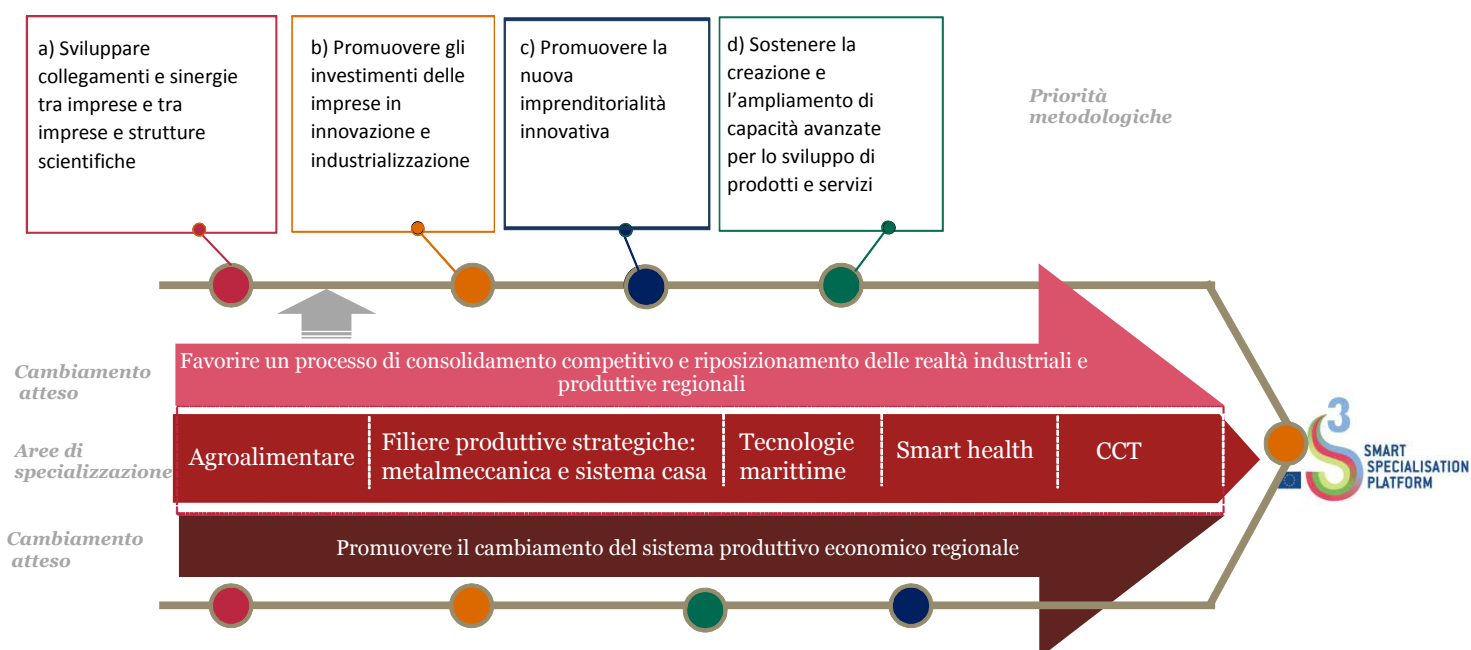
a) Sviluppare collegamenti e sinergie tra imprese e tra imprese e strutture scientifiche

b) Promuovere gli investimenti delle imprese in innovazione e industrializzazione

c) Promuovere la nuova imprenditorialità innovativa

d) Sostenere la creazione e l'ampliamento di capacità avanzate per lo sviluppo di prodotti e servizi

Priorità metodologiche

Cambiamento atteso

Favorire un processo di consolidamento competitivo e riposizionamento delle realtà industriali e produttive regionali

Aree di specializzazione

| Agroalimentare | Filiere produttive strategiche: metalmeccanica e sistema casa | Tecnologie marittime | Smart health | CCT |
|---|---|---|---|---|

Cambiamento atteso

Promuovere il cambiamento del sistema produttivo economico regionale

S3 SMART SPECIALISATION PLATFORM